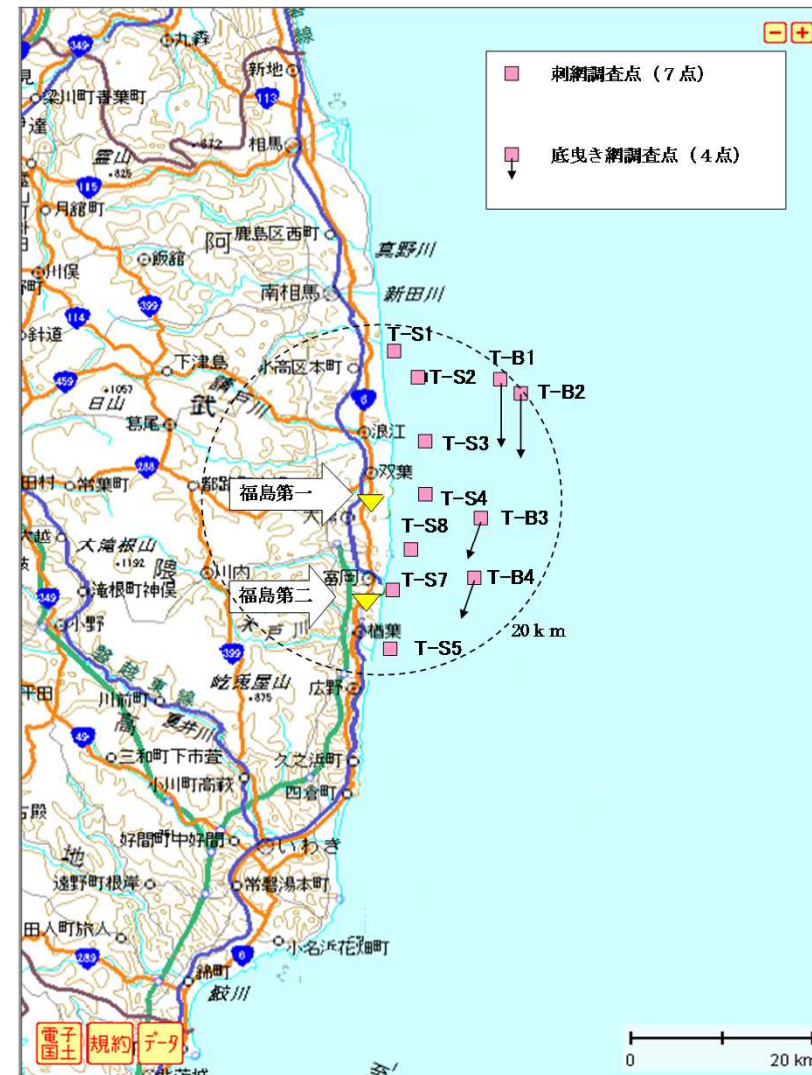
刺網調査点（7点）

底曳き網調査点（4点）

349
丸森
新地
113
梁川町青葉町
相馬
霊山
.825
115
月舘町
阿
鹿島区西町
真野川
飯舘
川俣
399
南相馬
新田川
114
針道
T-S1
T-B1
下津島
小高区本町
T-S2
T-B2
459
+1057
日山
請戸川
武
6
葛尾
浪江
T-S3
288
田村
常葉町
双葉
都路
福島第一
T-S4
大熊
T-B3
T-S8
大滝根山
+1192
隈
大越
滝根町神俣
川内
富岡
T-S7
T-B4
349
福島第二
小野
木戸川
楢葉
20 k m
T-S5
399
平田
川前町
鬼屋山
+875
広野
49
夏井川
三和町下市萱
久之浜町
小川町高萩
西倉町
好間町中好間
地
いわき
遠野町根岸
常磐湯本町
田人町旅人
小名浜花畑町
289
6
錦町
鮫川
電子国土
規約
データ
0
20 km